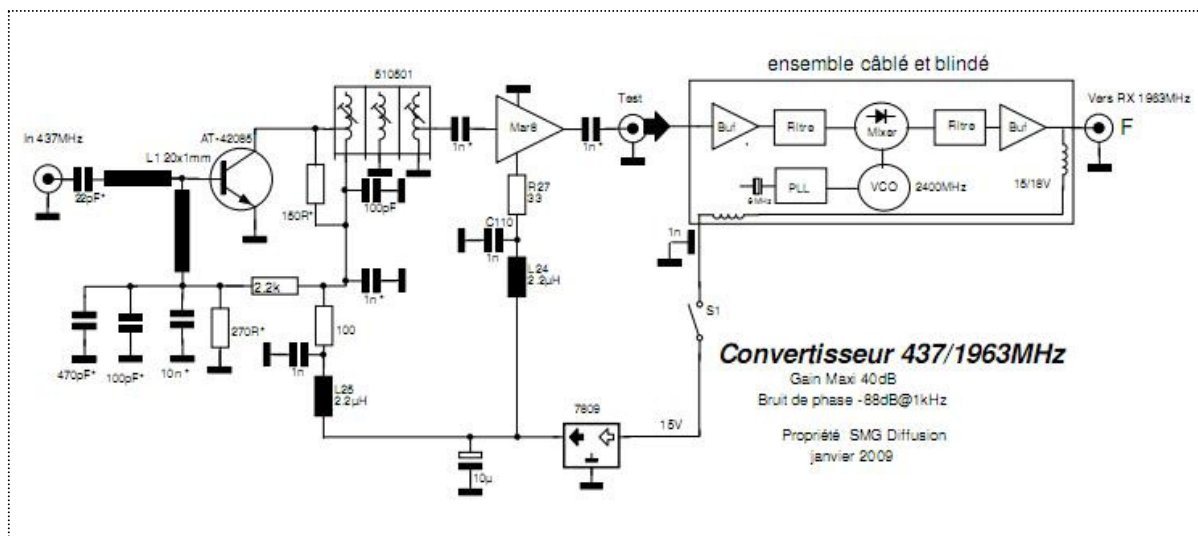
ensemble câblé et blindé

In 437MHz

22pF*

L1 20x1mm

AT-42085

510501

150R*

100pF

1n*

Mar8

R27
33

C110

1n

L24
2.2µH

Test

1n*

Buf

Filtre

Mixer

Filtre

Buf

Vers RX 1963MHz

F

PLL

VCO

2400MHz

9MHz

15/18V

1n

S1

2.2k

1n*

470pF*

100pF*

10n*

270R*

100

1n

L25
2.2µH

10µ

7809

15V

Convertisseur 437/1963MHz

Gain Maxi 40dB
Bruit de phase -88dB@1kHz

Propriété SMG Diffusion
janvier 2009